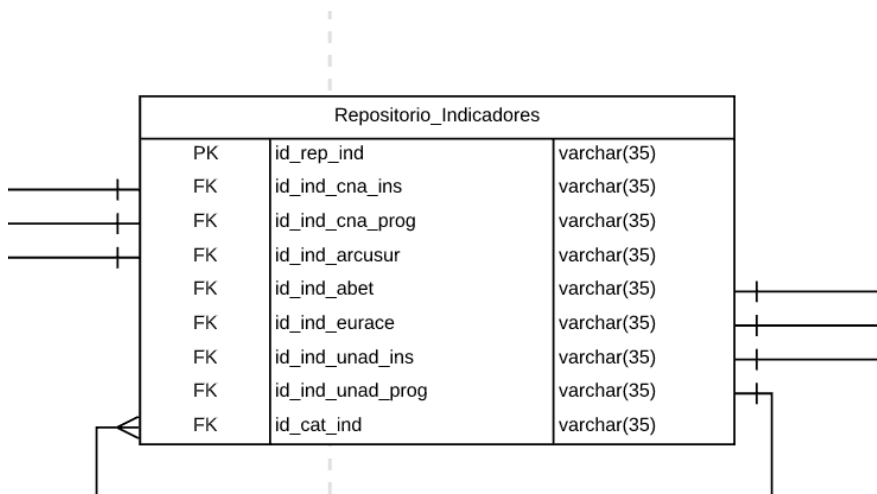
Repositorio_Indicadores

| PK | id_rep_ind | varchar(35) |
|---|---|---|
| FK | id_ind_cna_ins | varchar(35) |
| FK | id_ind_cna_prog | varchar(35) |
| FK | id_ind_arcusur | varchar(35) |
| FK | id_ind_abet | varchar(35) |
| FK | id_ind_eurace | varchar(35) |
| FK | id_ind_unad_ins | varchar(35) |
| FK | id_ind_unad_prog | varchar(35) |
| FK | id_cat_ind | varchar(35) |